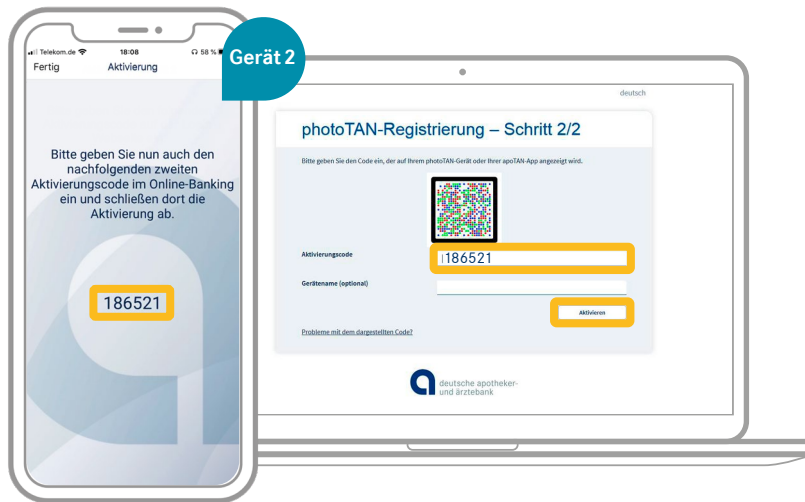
Telekom.de 18:08 58 %

Fertig Aktivierung

Bitte geben Sie nun auch den nachfolgenden zweiten Aktivierungscode im Online-Banking ein und schließen dort die Aktivierung ab.

186521

Gerät 2

deutsch

photoTAN-Registrierung – Schritt 2/2

Bitte geben Sie den Code ein, der auf Ihrem photoTAN-Gerät oder Ihrer apoTAN-App angezeigt wird.

Aktivierungscode

186521

Gerätename (optional)

Aktivieren

Probleme mit dem dargestellten Code?

deutsche apotheker- und ärztebank